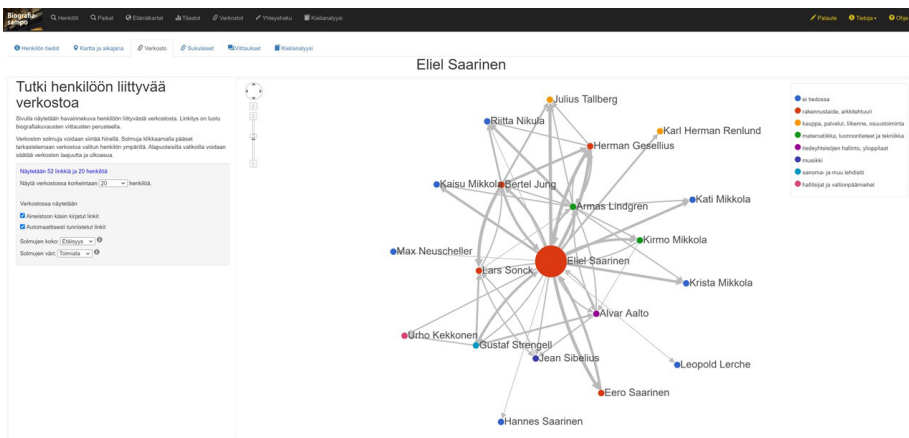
Biografiasampo Henkilöt Paikat Elämäkertat Tilastot Verkostot Yhteyshaku Kielianalyysi

Palaute Tietoja Ohje

Henkilön tiedot Kartta ja aikajana Verkosto Sukulaiset Viittaukset Kielianalyysi

Eliel Saarinen

Tutki henkilöön liittyvää verkostoa

Sivulla näytetään havainnekuva henkilöön liittyvästä verkostosta. Linkitys on luotu biografiakuvausten viittausten perusteella.

Verkoston solmuja voidaan siirtää hiirellä. Solmuja klikkaamalla pääset tarkastelemaan verkostoa valitun henkilön ympärillä. Alapuolisilla valikoilla voidaan säätää verkoston laajuutta ja ulkoasua.

Näytetään 52 linkkiä ja 20 henkilöä

Näytä verkostossa korkeintaan 20 henkilöä.

Verkostossa näytetään

Aineistoon käsin kirjatut linkit

Automaattisesti tunnistetut linkit

Solmujen koko: Etäisyys

Solmujen väri: Toimiala

Julius Tallberg
Riitta Nikula
Karl Herman Renlund
Herman Gesellius
Kaisu Mikkola
Bertel Jung
Armas Lindgren
Kati Mikkola
Kirmo Mikkola
Max Neuscheller
Lars Sonck
Eliel Saarinen
Krista Mikkola
Alvar Aalto
Urho Kekkonen
Gustaf Strengell
Jean Sibelius
Leopold Lerche
Eero Saarinen
Hannes Saarinen

ei tiedossa
rakennustaide, arkkitehtuuri
kauppa, palvelut, liikenne, osuustoiminta
matematiikka, luonnontieteet ja tekniikka
tiedeyhteisöjen hallinto, yliopistot
musiikki
sanoma- ja muu lehdistö
hallitsijat ja valtionpäämiehet